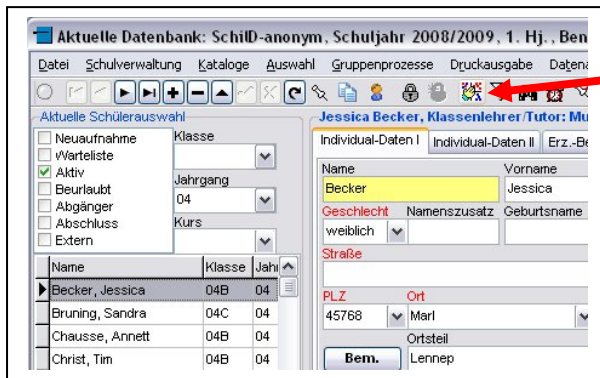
Aktuelle Datenbank: SchILD-anonym, Schuljahr 2008/2009, 1. Hj., Ben

Datei Schulverwaltung Kataloge Auswahl Gruppenprozesse Druckausgabe Daten

Aktuelle Schülerauswahl

Neuaufnahme
Warteliste
Aktiv
Beurlaubt
Abgänger
Abschluss
Extern

Klasse

Jahrgang
04

Kurs

| Name | Klasse | Jahı |
|---|---|---|
| Becker, Jessica | 04B | 04 |
| Bruning, Sandra | 04C | 04 |
| Chausse, Annett | 04B | 04 |
| Christ, Tim | 04B | 04 |

Jessica Becker, Klassenlehrer/Tutor: Mu

Individual-Daten I | Individual-Daten II | Erz.-Be

Name
Becker

Vorname
Jessica

Geschlecht
weiblich

Namenszusatz

Geburtsname

Straße

PLZ
45768

Ort
Marl

Ortsteil
Lennep

Bem.